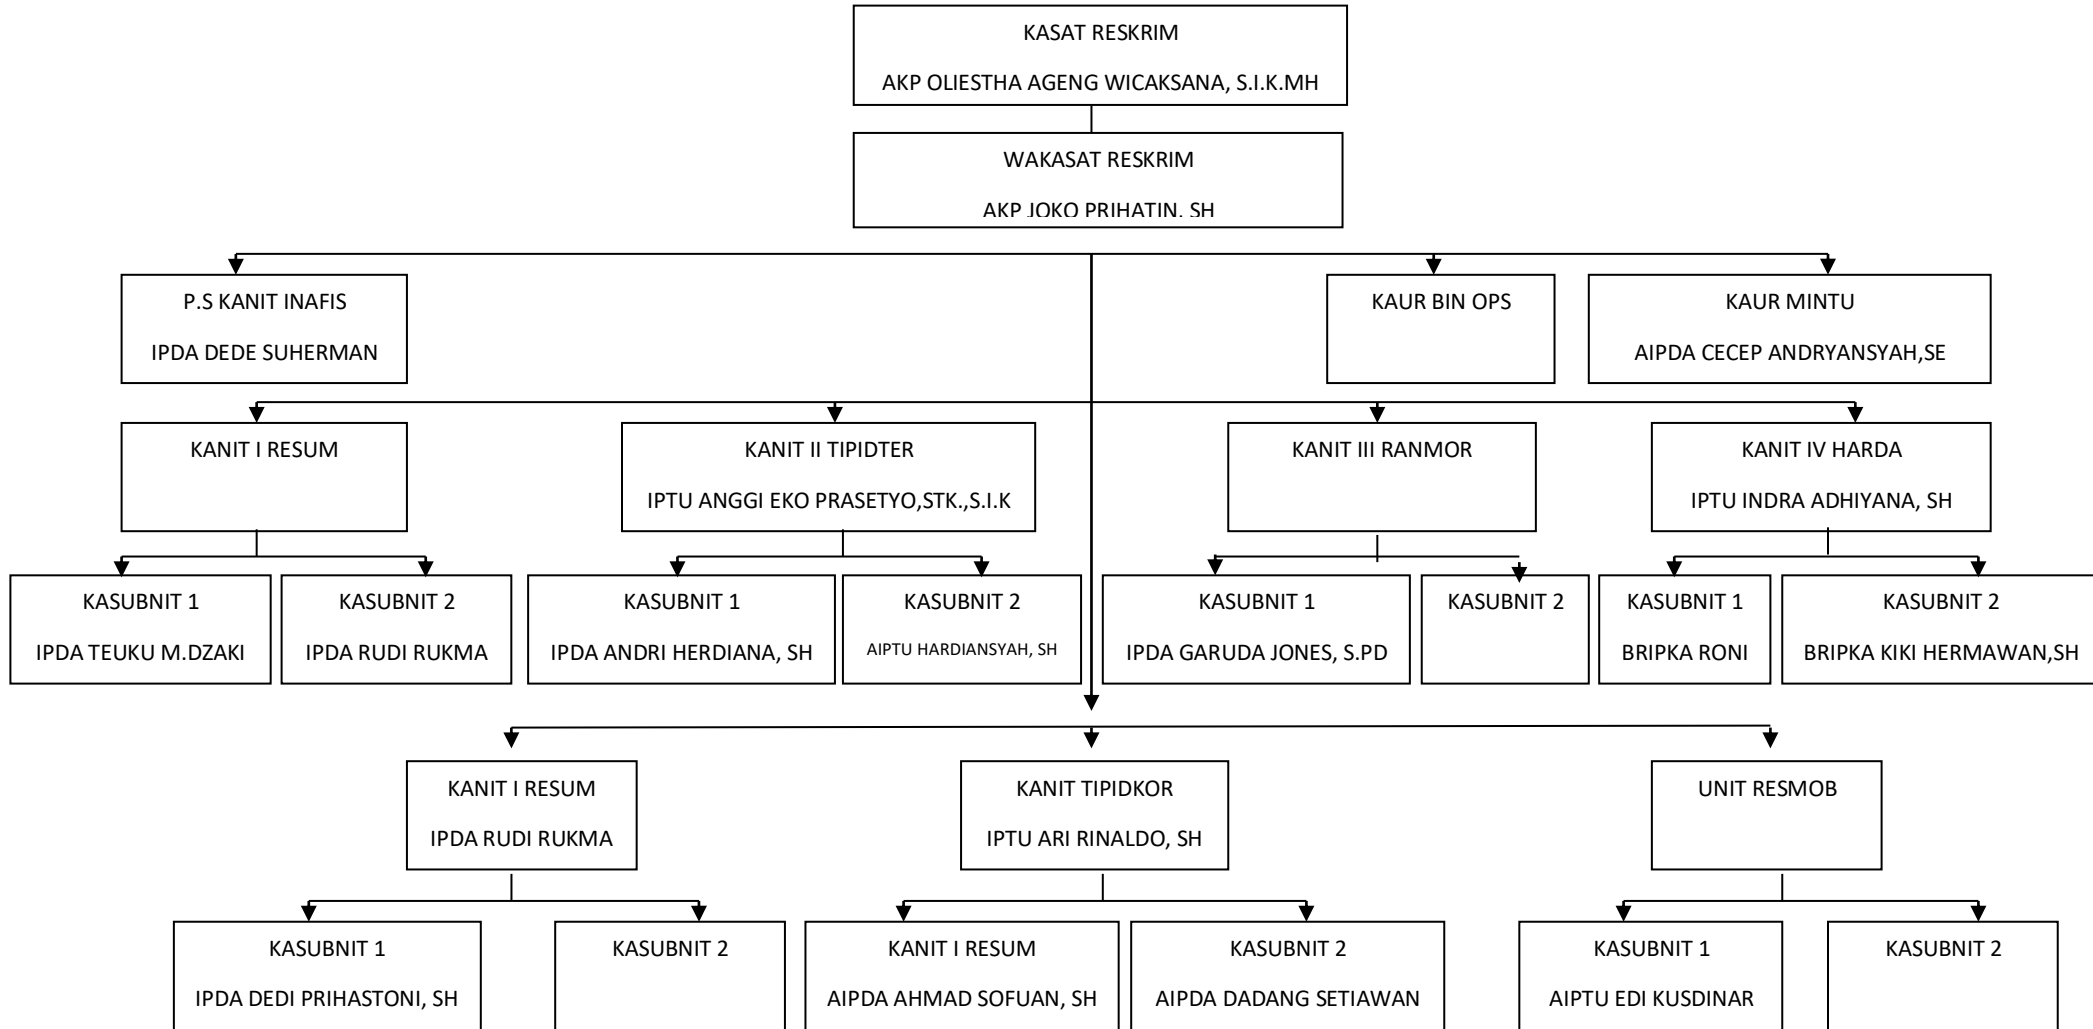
KASAT RESKRIM

AKP OLIESTHA AGENG WICAKSANA, S.I.K.MH

WAKASAT RESKRIM

AKP JOKO PRIHATIN, SH

P.S KANIT INAFIS

IPDA DEDE SUHERMAN

KAUR BIN OPS

KAUR MINTU

AIPDA CECEP ANDRYANSYAH,SE

KANIT I RESUM

KANIT II TIPIDTER

IPTU ANGGI EKO PRASETYO,STK.,S.I.K

KANIT III RANMOR

KANIT IV HARDA

IPTU INDRA ADHIYANA, SH

KASUBNIT 1

IPDA TEUKU M.DZAKI

KASUBNIT 2

IPDA RUDI RUKMA

KASUBNIT 1

IPDA ANDRI HERDIANA, SH

KASUBNIT 2

AIPTU HARDIANSYAH, SH

KASUBNIT 1

IPDA GARUDA JONES, S.PD

KASUBNIT 2

KASUBNIT 1

BRIPKA RONI

KASUBNIT 2

BRIPKA KIKI HERMAWAN,SH

KANIT I RESUM

IPDA RUDI RUKMA

KANIT TIPIDKOR

IPTU ARI RINALDO, SH

UNIT RESMOB

KASUBNIT 1

IPDA DEDI PRIHASTONI, SH

KASUBNIT 2

KANIT I RESUM

AIPDA AHMAD SOFUAN, SH

KASUBNIT 2

AIPDA DADANG SETIAWAN

KASUBNIT 1

AIPTU EDI KUSDINAR

KASUBNIT 2